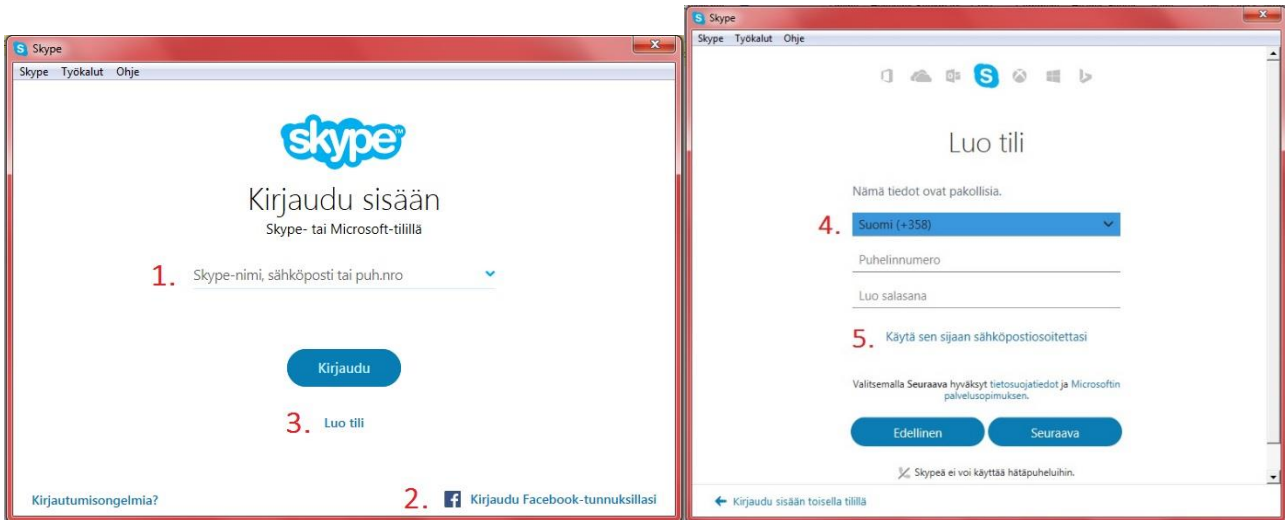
Skype

Skype Työkalut Ohje

skype

Kirjaudu sisään

Skype- tai Microsoft-tilillä

1. Skype-nimi, sähköposti tai puh.nro

Kirjaudu

3. Luo tili

Kirjautumisongelmia?

2. Kirjaudu Facebook-tunnuksillasi

Skype

Skype Työkalut Ohje

Luo tili

Nämä tiedot ovat pakollisia.

4. Suomi (+358)

Puhelinnumero

Luo salasana

5. Käytä sen sijaan sähköpostiosoitettasi

Valitsemalla Seuraava hyväksyt tietosuojatiedot ja Microsoftin palvelusopimuksen.

Edellinen

Seuraava

Skypeä ei voi käyttää hätäpuheluihin.

Kirjaudu sisään toisella tilillä